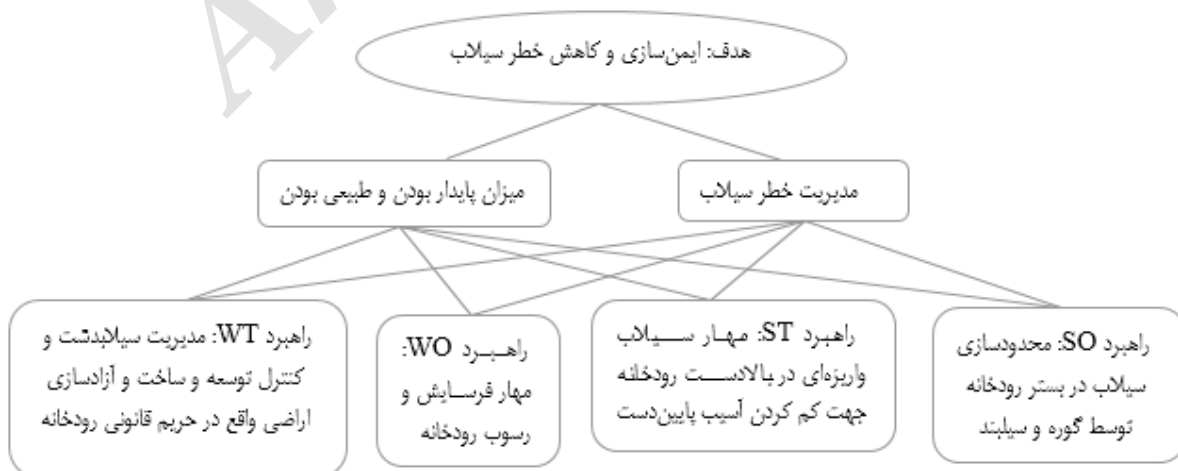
هدف: ایمن‌سازی و کاهش خطر سیلاب

مدیریت خطر سیلاب

میزان پایدار بودن و طبیعی بودن

راهبرد SO: محدودسازی سیلاب در بستر رودخانه توسط گوره و سیلبند

راهبرد ST: مهار سیلاب واریزه‌ای در بالادست رودخانه جهت کم کردن آسیب پایین‌دست

راهبرد WO: مهار فرسایش و رسوب رودخانه

راهبرد WT: مدیریت سیلابدشت و کنترل توسعه و ساخت و آزادسازی اراضی واقع در حریم قانونی رودخانه